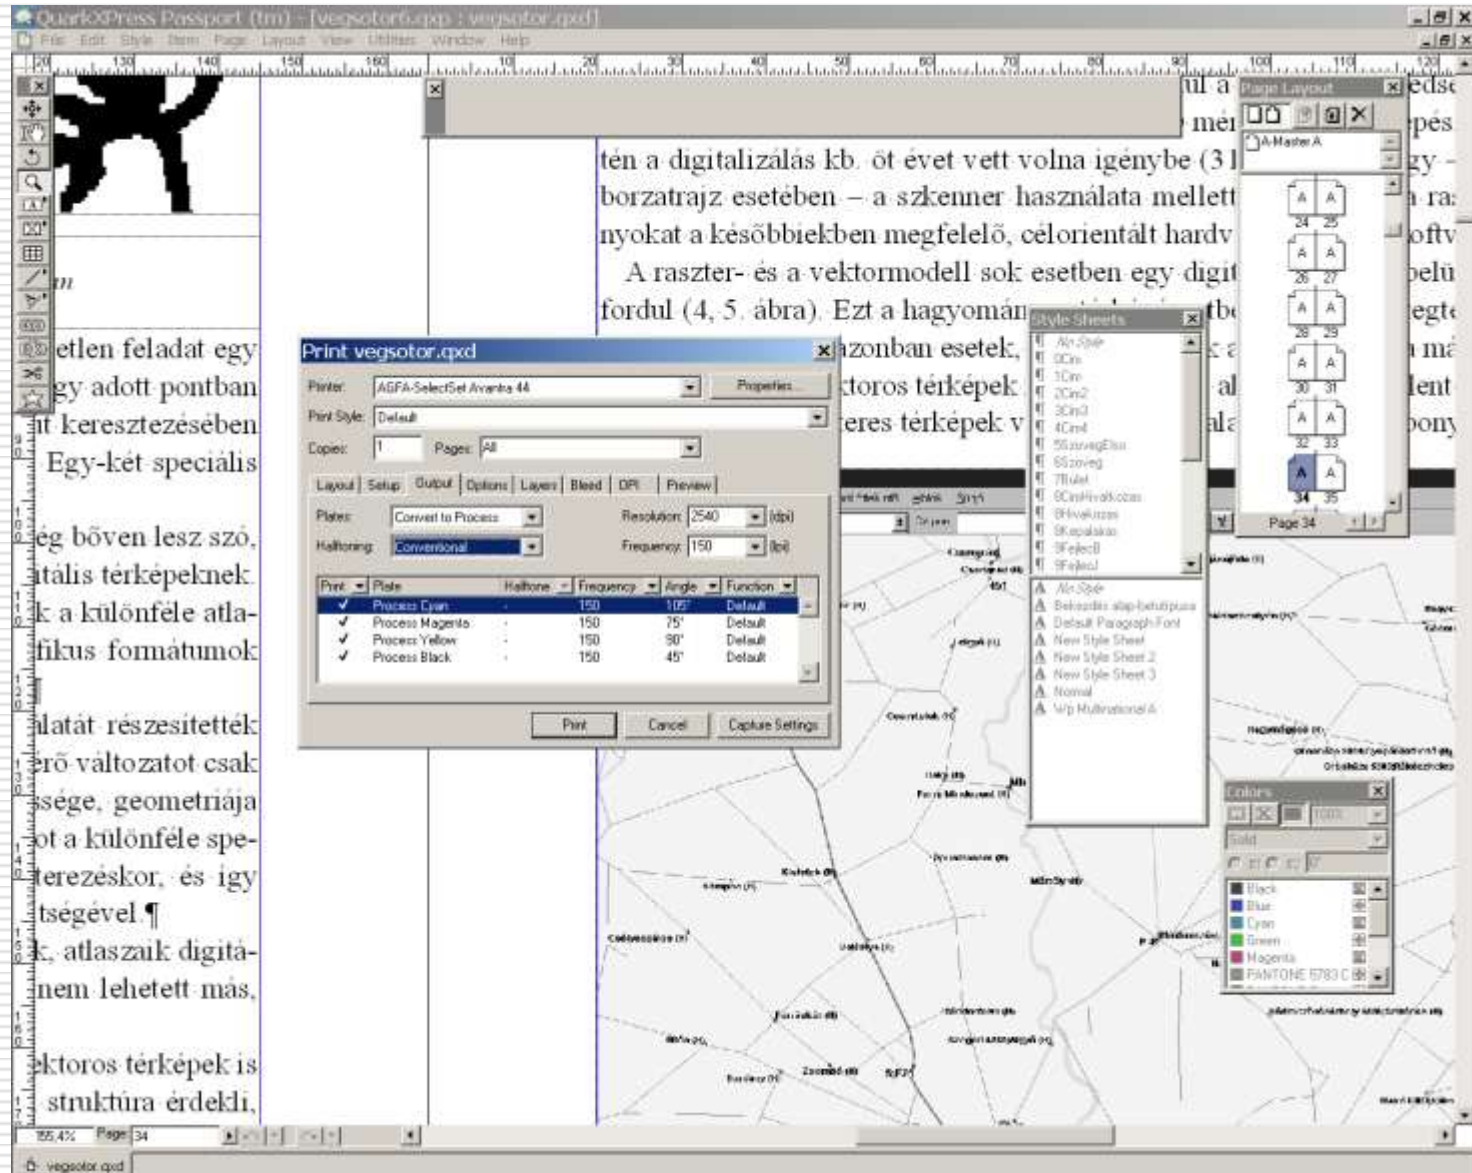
QuarkXPress Passport (tm) - [vegsotor6.qxp : vegsotor.qxd]

File Edit Style Item Page Layout View Utilities Window Help

ul a mér tén a digitalizálás kb. öt évet vett volna igénybe (3 l borzatrajz esetében – a szkenner használata mellett nyokat a későbbiekben megfelelő, célorientált hardv A raszter- és a vektormodell sok esetben egy digit fordul (4, 5. ábra). Ezt a hagyomán azonban esetek, ktoros térképek eres térképek v

etlen feladat egy gy adott pontban it keresztezésében Egy-két speciális

ég bőven lesz szó, itális térképeknek k a különféle atlafikus formátumok

alatát részesítették erő változatot csak ssége, geometriája ot a különféle speterezéskor, és így tségével.¶

k, atlaszaik digitánem lehetett más,

ektoros térképek is struktúra érdekli,

edsé pes gy ras oftv belü egte má lent pony

Page Layout
A-Master A
24 25
26 27
28 29
30 31
32 33
34 35
Page 34

Style Sheets
No Style
0Cím
1Cím
2Cím2
3Cím3
4Cím4
5SzovegElso
6Szoveg
7Bulet
8CimHivatkozas
8Hivatkozas
9Kepalaiias
9FejlecB
9FejlecJ
No Style
Bekezdés alap-betutipusa
Default Paragraph Font
New Style Sheet
New Style Sheet 2
New Style Sheet 3
Normal
Wp Multinational A

Print vegsotor.qxd
Printer: AGFA-SelectSet Avantra 44
Properties...
Print Style: Default
Copies: 1
Pages: All
Layout | Setup | Output | Options | Layers | Bleed | OPI | Preview
Plates: Convert to Process
Resolution: 2540 (dpi)
Halftoning: Conventional
Frequency: 150 (lpi)

| Print | Plate | Halftone | Frequency | Angle | Function |
|---|---|---|---|---|---|
| ✓ | Process Cyan | - | 150 | 105° | Default |
| ✓ | Process Magenta | - | 150 | 75° | Default |
| ✓ | Process Yellow | - | 150 | 90° | Default |
| ✓ | Process Black | - | 150 | 45° | Default |

Print
Cancel
Capture Settings

Colors
100%
Solid
Black
Blue
Cyan
Green
Magenta
PANTONE 5783 C

155.4%
Page 34
vegsotor.qxd